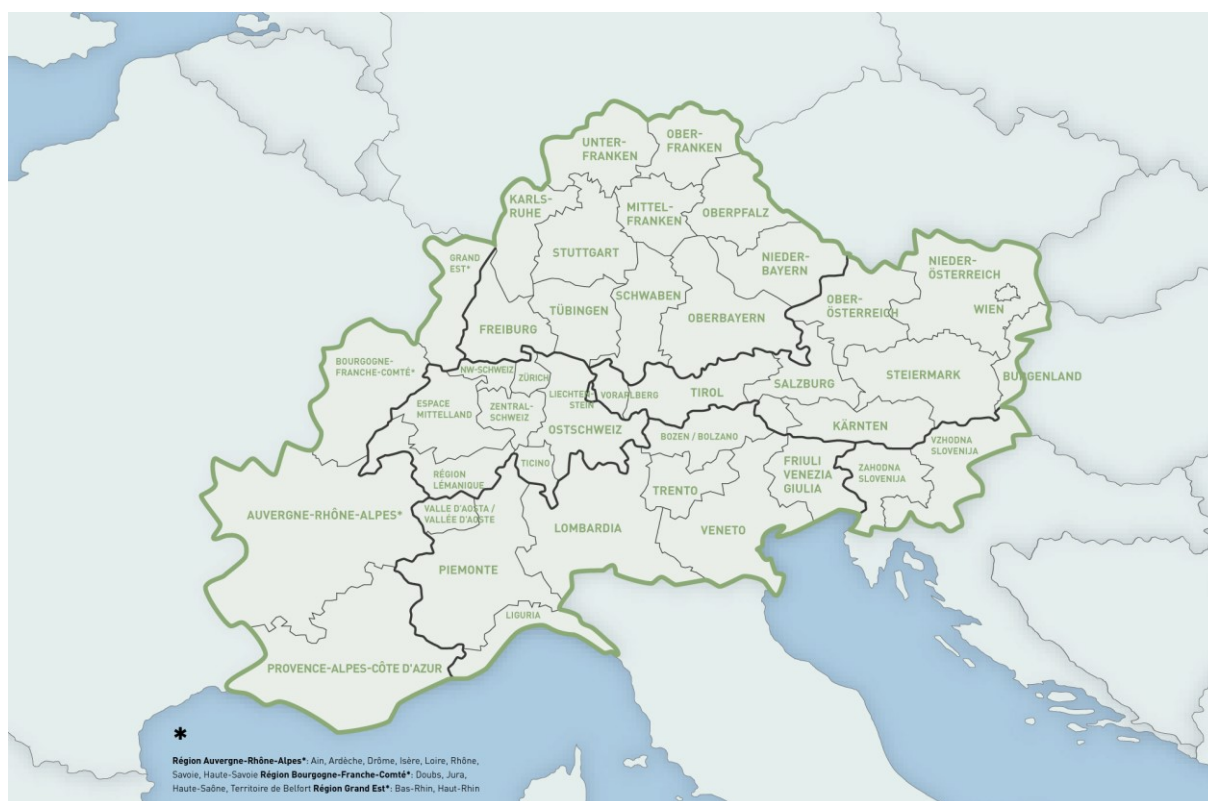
UNTER-FRANKEN

OBER-FRANKEN

KARLS-RUHE

MITTEL-FRANKEN

OBERPFALZ

GRAND EST*

STUTTGART

NIEDER-BAYERN

NIEDER-ÖSTERREICH

SCHWABEN

TÜBINGEN

OBER-ÖSTERREICH

WIEN

OBERBAYERN

FREIBURG

BOURGOGNE-FRANCHE-COMTÉ*

NW-SCHWEIZ

ZÜRICH

LIECHTEN-STEIN

VORARLBERG

TIROL

SALZBURG

STEIERMARK

BURGENLAND

ESPACE MITTELLAND

ZENTRAL-SCHWEIZ

OSTSCHWEIZ

BOZEN / BOLZANO

KÄRNTEN

VZHODNA SLOVENIJA

RÉGION LÉMANIQUE

TICINO

FRIULI VENEZIA GIULIA

ZAHODNA SLOVENIJA

TRENTO

AUVERGNE-RHÔNE-ALPES*

VALLE D'AOSTA / VALLÉE D'AOSTE

LOMBARDIA

VENETO

PIEMONTE

LIGURIA

PROVENCE-ALPES-CÔTE D'AZUR

*

Région Auvergne-Rhône-Alpes*: Ain, Ardèche, Drôme, Isère, Loire, Rhône, Savoie, Haute-Savoie Région Bourgogne-Franche-Comté*: Doubs, Jura, Haute-Saône, Territoire de Belfort Région Grand Est*: Bas-Rhin, Haut-Rhin